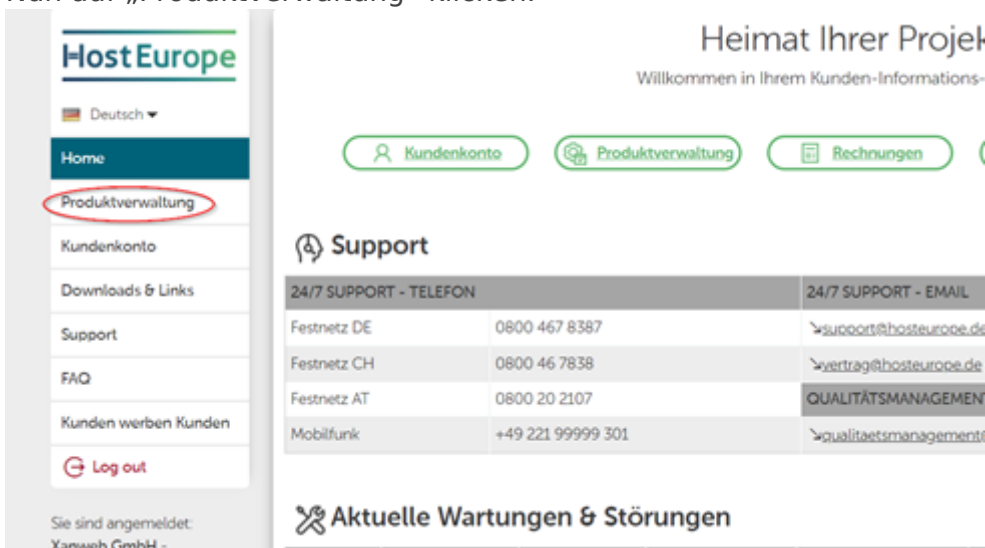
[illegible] auf „Produktverwaltung" klicken.

HostEurope

Deutsch

Home

Produktverwaltung

Kundenkonto

Downloads & Links

Support

FAQ

Kunden werben Kunden

Log out

Sie sind angemeldet:
Xanweb GmbH -

Heimat Ihrer Projek

Willkommen in Ihrem Kunden-Informations-

Kundenkonto

Produktverwaltung

Rechnungen

Support

| 24/7 SUPPORT - TELEFON | | 24/7 SUPPORT - EMAIL |
|---|---|---|
| Festnetz DE | 0800 467 8387 | support@hosteurope.de |
| Festnetz CH | 0800 46 7838 | vertrag@hosteurope.de |
| Festnetz AT | 0800 20 2107 | QUALITÄTSMANAGEMENT |
| Mobilfunk | +49 221 99999 301 | qualitaetsmanagement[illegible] |

Aktuelle Wartungen & Störungen